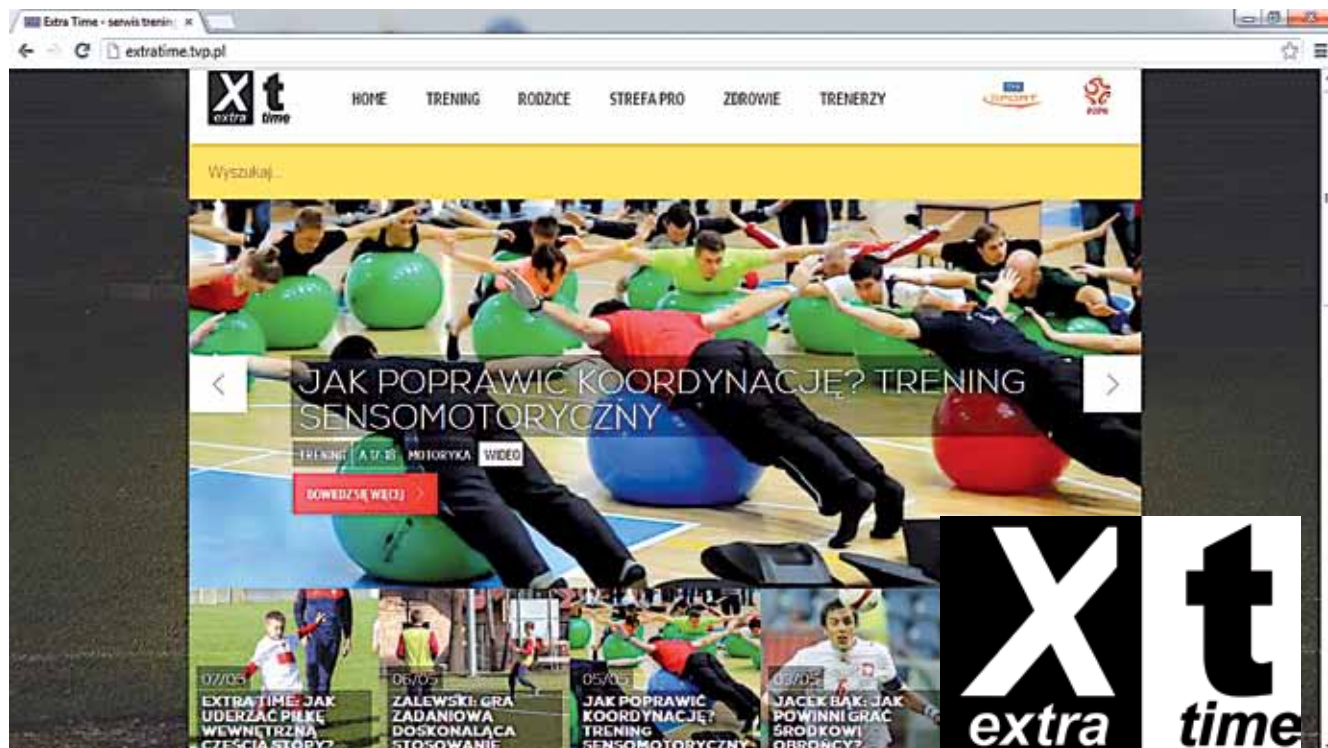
Extra Time - serwis trenin ×

extratime.tvp.pl

X extra t time

HOME TRENING RODZICE STREFA PRO ZDROWIE TRENERZY

TVP SPORT

PZPN

Wyszukaj...

JAK POPRAWIĆ KOORDYNACJĘ? TRENING SENSOMOTORYCZNY

TRENING A 17-18 MOTORYKA WIDEO

DOWIEDZ SIĘ WIĘCEJ

07/05
EXTRA TIME: JAK UDERZAĆ PIŁKĘ WEWNĘTRZNĄ CZĘŚCIĄ STOPY?

06/05
ZALEWSKI: GRA ZADANIOWA DOSKONALĄCA STOSOWANIE

05/05
JAK POPRAWIĆ KOORDYNACJĘ? TRENING SENSOMOTORYCZNY

03/05
JACEK BĄK: JAK POWINNI GRAĆ ŚRODKOWI OBROŃCY?

X extra t time